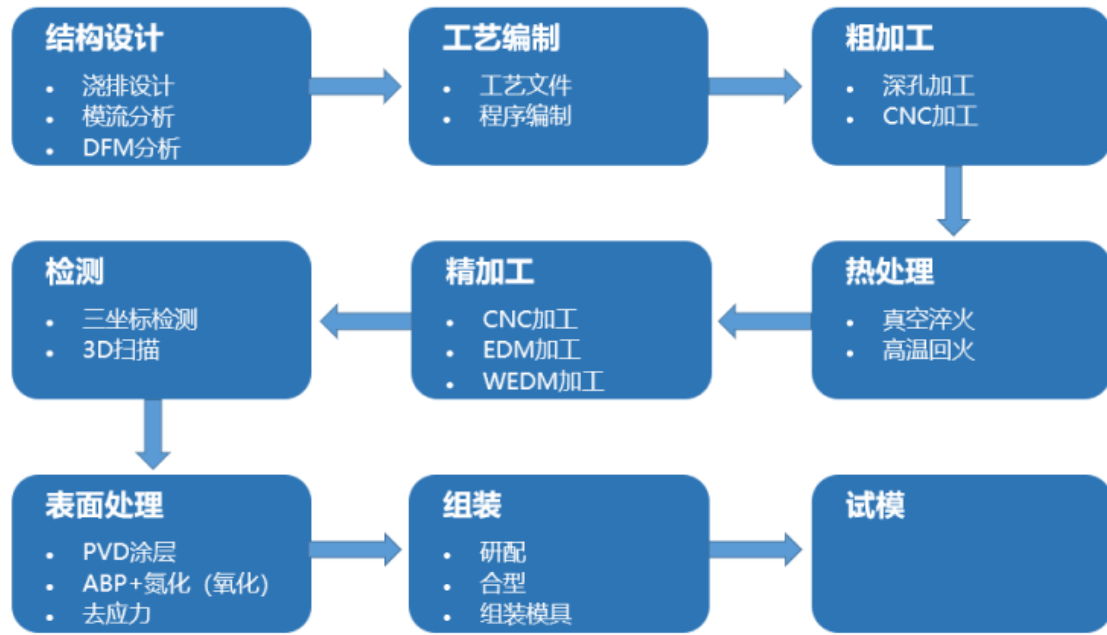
结构设计
- 浇排设计
- 模流分析
- DFM分析

工艺编制
- 工艺文件
- 程序编制

粗加工
- 深孔加工
- CNC加工

热处理
- 真空淬火
- 高温回火

精加工
- CNC加工
- EDM加工
- WEDM加工

检测
- 三坐标检测
- 3D扫描

表面处理
- PVD涂层
- ABP+氮化（氧化)
- 去应力

组装
- 研配
- 合型
- 组装模具

试模